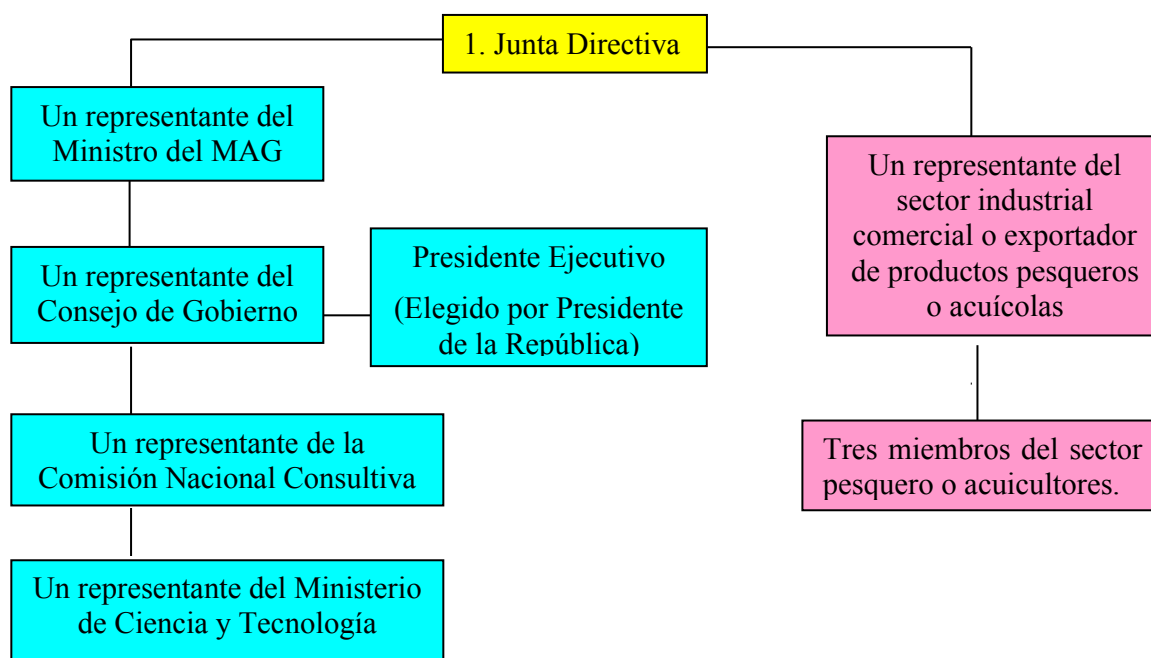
1. Junta Directiva

Un representante del Ministro del MAG

Un representante del Consejo de Gobierno

Presidente Ejecutivo

(Elegido por Presidente de la República)

Un representante de la Comisión Nacional Consultiva

Un representante del Ministerio de Ciencia y Tecnología

Un representante del sector industrial comercial o exportador de productos pesqueros o acuícolas

Tres miembros del sector pesquero o acuicultores.